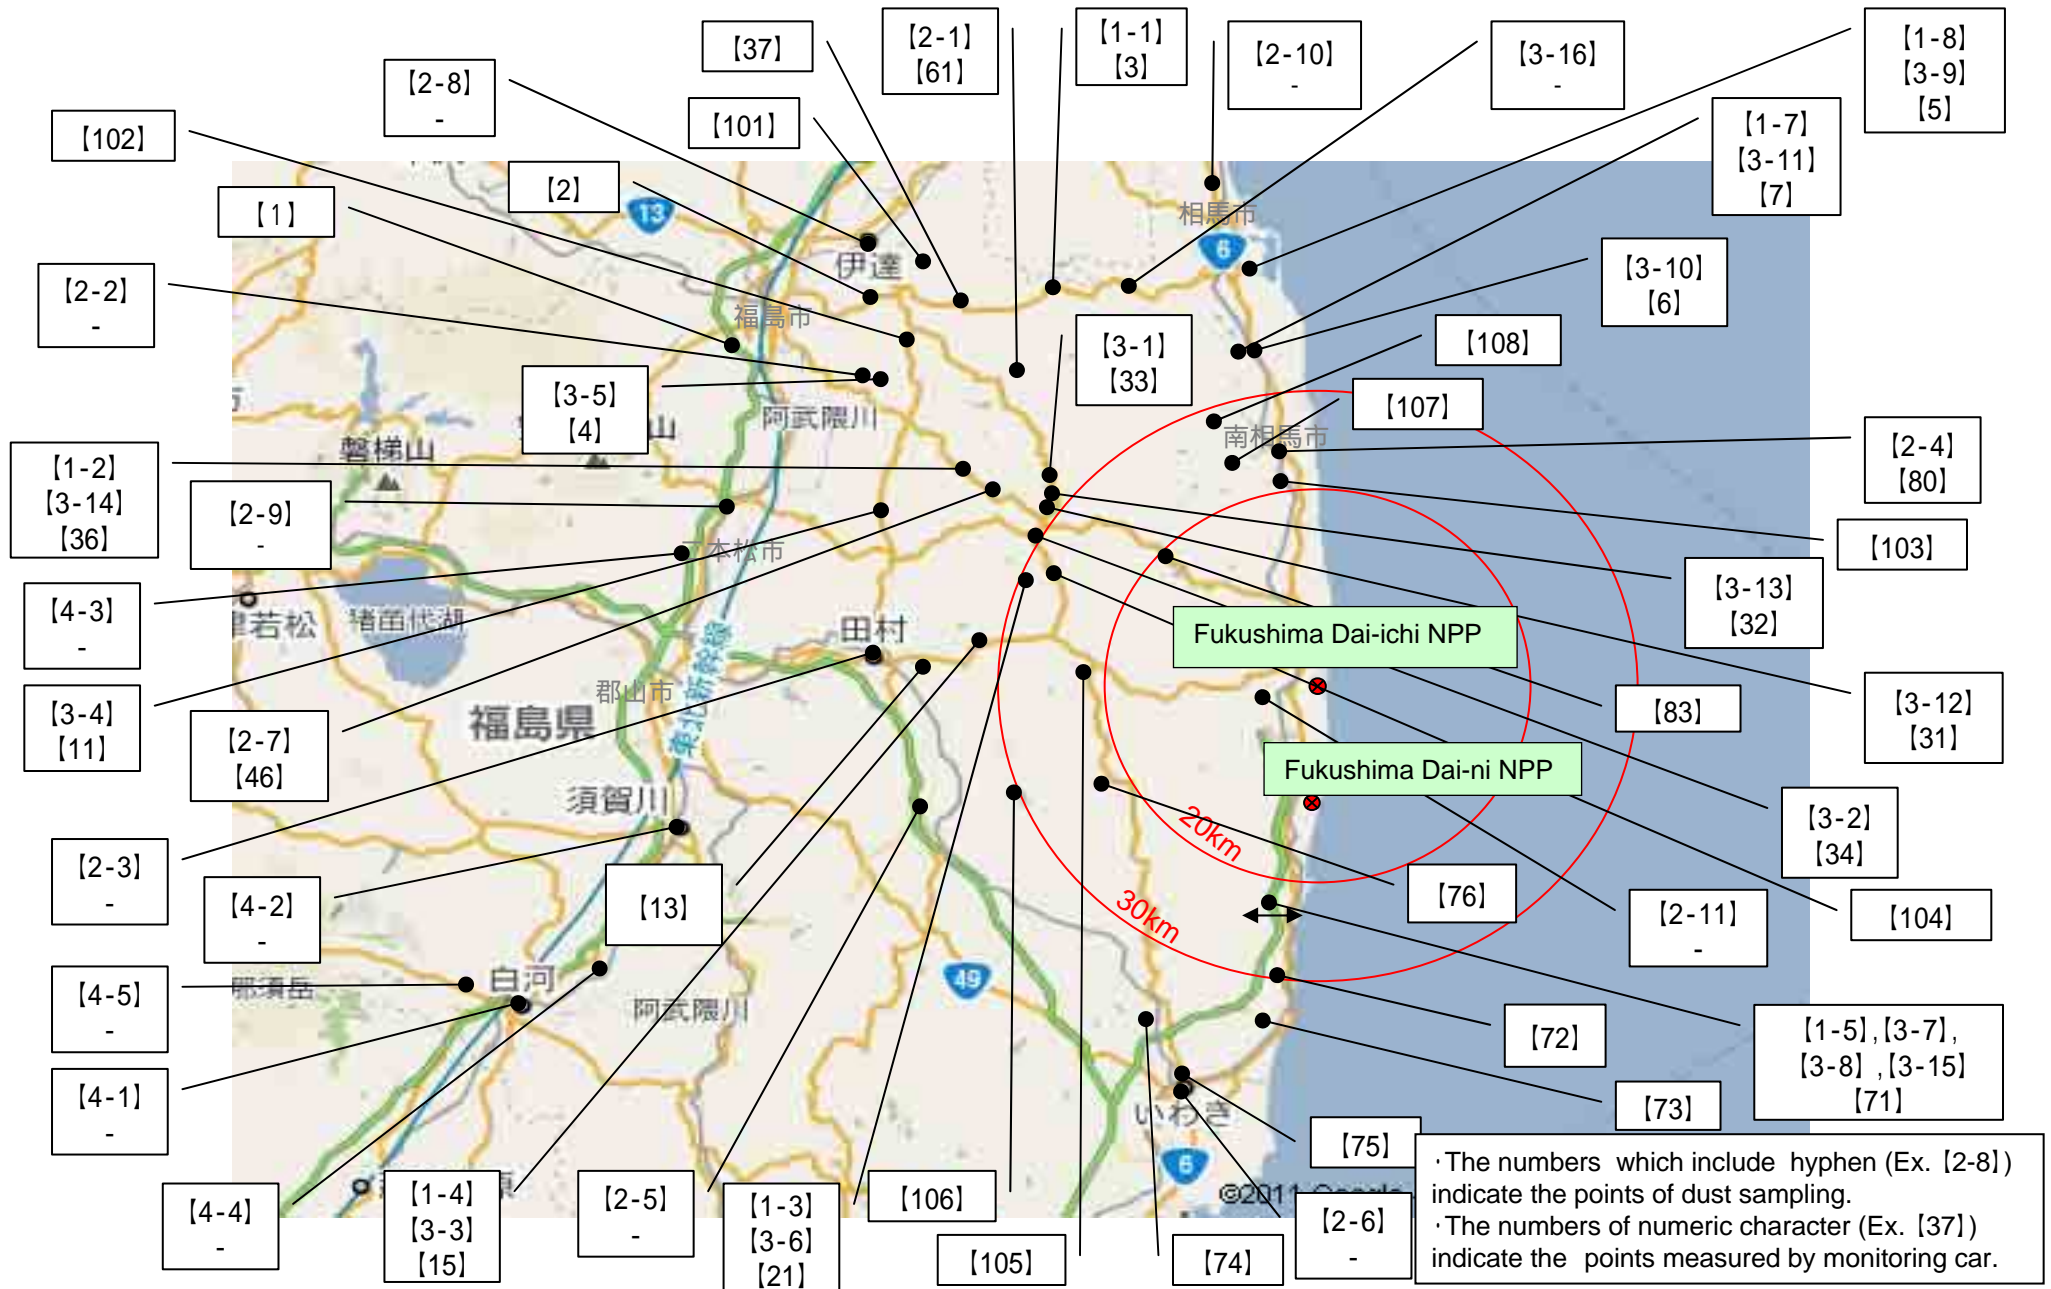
【37】

【2-1】
【61】

【1-1】
【3】

【2-10】
-

【3-16】
-

【1-8】
【3-9】
【5】

【2-8】
-

【101】

【102】

【1-7】
【3-11】
【7】

【2】

【1】

13

相馬市

6

伊達

【2-2】
-

福島市

【3-10】
【6】

【108】

【3-1】
【33】

【3-5】
【4】

阿武隈川

【107】

磐梯山

南相馬市

【2-4】
【80】

【1-2】
【3-14】
【36】

【2-9】
-

【103】

二本松市

【3-13】
【32】

【4-3】
-

会津若松

猪苗代湖

田村

Fukushima Dai-ichi NPP

【3-4】
【11】

【83】

【3-12】
【31】

郡山市

福島県

東北新幹線

【2-7】
【46】

Fukushima Dai-ni NPP

須賀川

【3-2】
【34】

20km

【2-3】
-

【76】

【4-2】
-

【13】

30km

【2-11】
-

【104】

49

【4-5】
-

白河

阿武隈川

【72】

【4-1】
-

【1-5】,【3-7】,
【3-8】,【3-15】
【71】

【73】

いわき

【75】

6

【4-4】
-

【1-4】
【3-3】
【15】

【2-5】
-

【1-3】
【3-6】
【21】

【106】

【105】

【74】

【2-6】
-

©2011 Google

・The numbers which include hyphen (Ex.【2-8】) indicate the points of dust sampling.
・The numbers of numeric character (Ex.【37】) indicate the points measured by monitoring car.